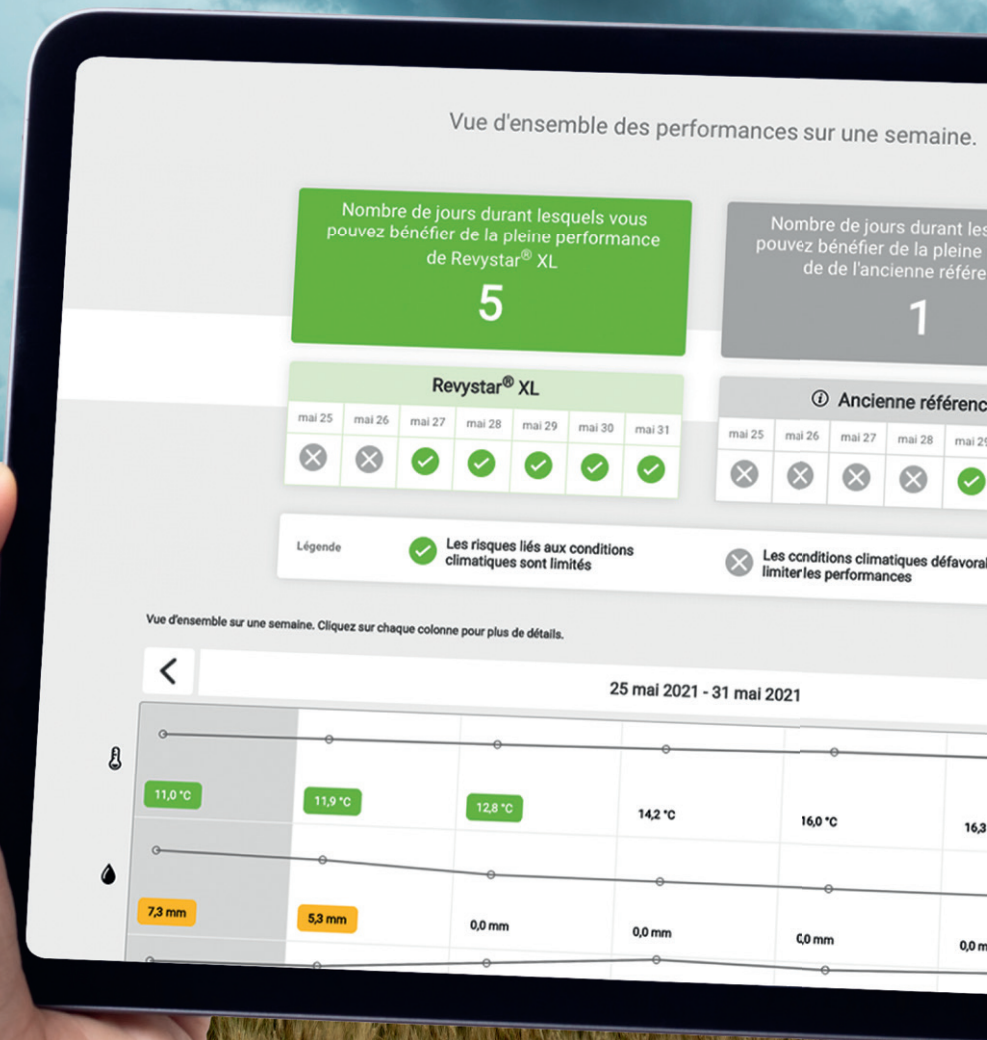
Vue d'ensemble des performances sur une semaine.

Nombre de jours durant lesquels vous pouvez bénéfier de la pleine performance de Revystar® XL

5

Nombre de jours durant les pouvez bénéfier de la pleine de de l'ancienne référe

1

Revystar® XL

| mai 25 | mai 26 | mai 27 | mai 28 | mai 29 | mai 30 | mai 31 |
|---|---|---|---|---|---|---|
| ⊗ | ⊗ | ✓ | ✓ | ✓ | ✓ | ✓ |

Ancienne référenc

| mai 25 | mai 26 | mai 27 | mai 28 | mai 29 |
|---|---|---|---|---|
| ⊗ | ⊗ | ⊗ | ⊗ | ✓ |

Légende

Les risques liés aux conditions climatiques sont limités

Les conditions climatiques défavora limiter les performances

Vue d'ensemble sur une semaine. Cliquez sur chaque colonne pour plus de détails.

<

25 mai 2021 - 31 mai 2021

| 11,0 °C | 11,9 °C | 12,8 °C | 14,2 °C | 16,0 °C | 16,3 |
|---|---|---|---|---|---|
| 7,3 mm | 5,3 mm | 0,0 mm | 0,0 mm | 0,0 mm | 0,0 m |